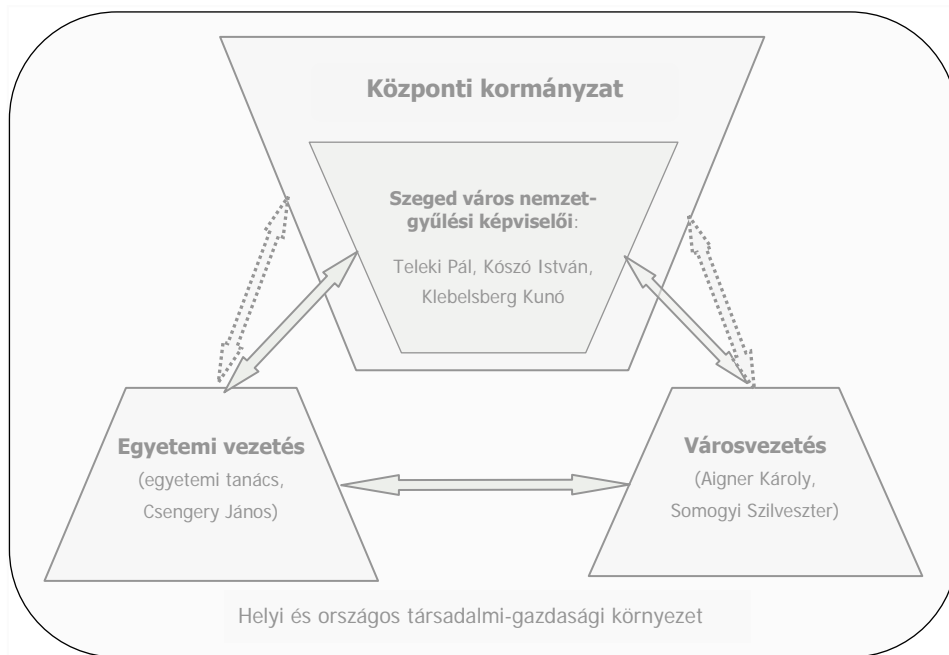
Központi kormányzat

Szeged város nemzetgyűlési képviselői:

Teleki Pál, Kószó István, Klebelsberg Kunó

Egyetemi vezetés

(egyetemi tanács, Csengery János)

Városvezetés

(Aigner Károly, Somogyi Szilveszter)

Helyi és országos társadalmi-gazdasági környezet